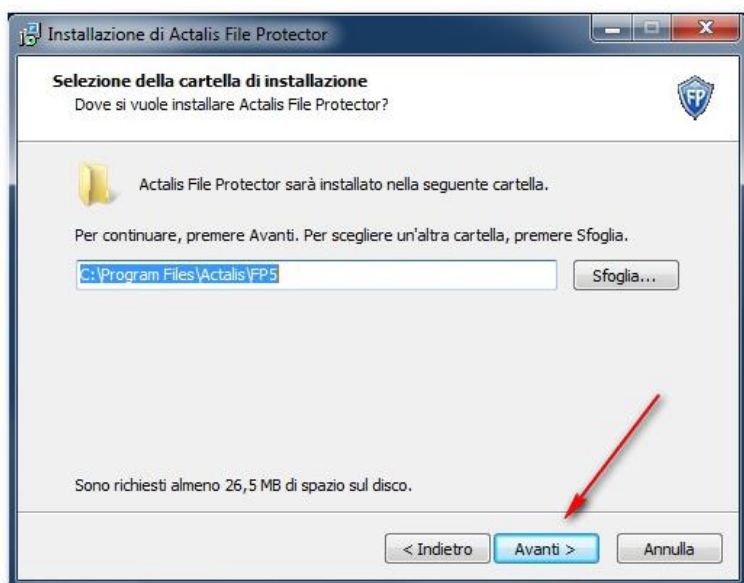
Installazione di Actalis File Protector

Selezione della cartella di installazione
Dove si vuole installare Actalis File Protector?

FP

Actalis File Protector sarà installato nella seguente cartella.

Per continuare, premere Avanti. Per scegliere un'altra cartella, premere Sfoglia.

C:\Program Files\Actalis\FP5

Sfoglia...

Sono richiesti almeno 26,5 MB di spazio sul disco.

< Indietro
Avanti >
Annulla